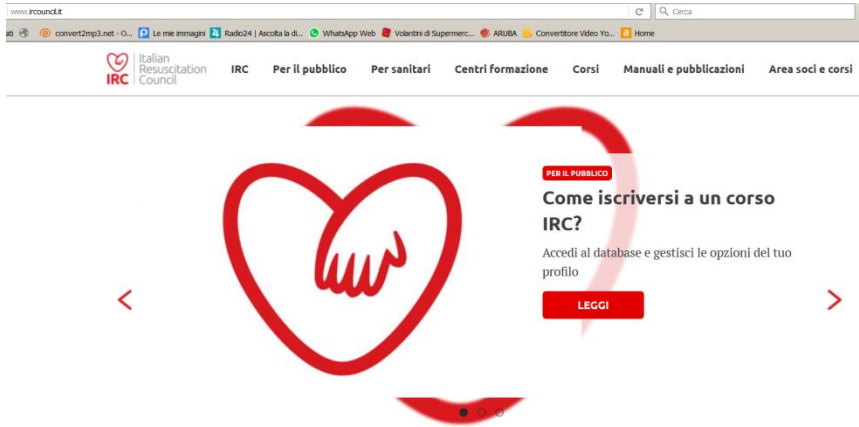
www.ircouncil.it

Cerca

ati convert2mp3.net - O... Le mie immagini Radio24 | Ascolta la di... WhatsApp Web Volantini di Supermerc... ARUBA Convertitore Video Yo... Home

IRC Italian Resuscitation Council

IRC Per il pubblico Per sanitari Centri formazione Corsi Manuali e pubblicazioni Area soci e corsi

PER IL PUBBLICO

Come iscriversi a un corso IRC?

Accedi al database e gestisci le opzioni del tuo profilo

LEGGI